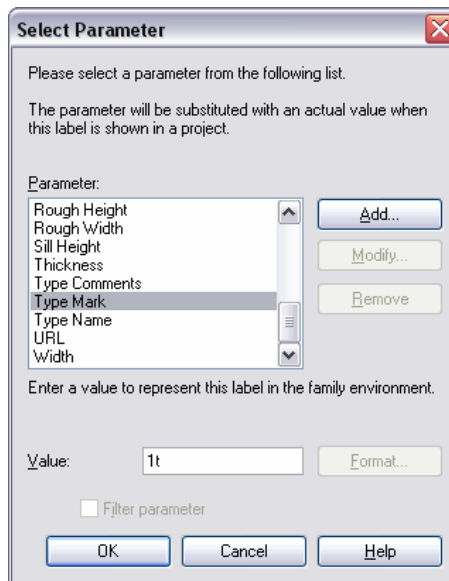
Select Parameter

Please select a parameter from the following list.

The parameter will be substituted with an actual value when this label is shown in a project.

Parameter:

Rough Height
Rough Width
Sill Height
Thickness
Type Comments
Type Mark
Type Name
URL
Width

Add...

Modify...

Remove

Enter a value to represent this label in the family environment.

Value: 1t

Format...

Filter parameter

OK

Cancel

Help